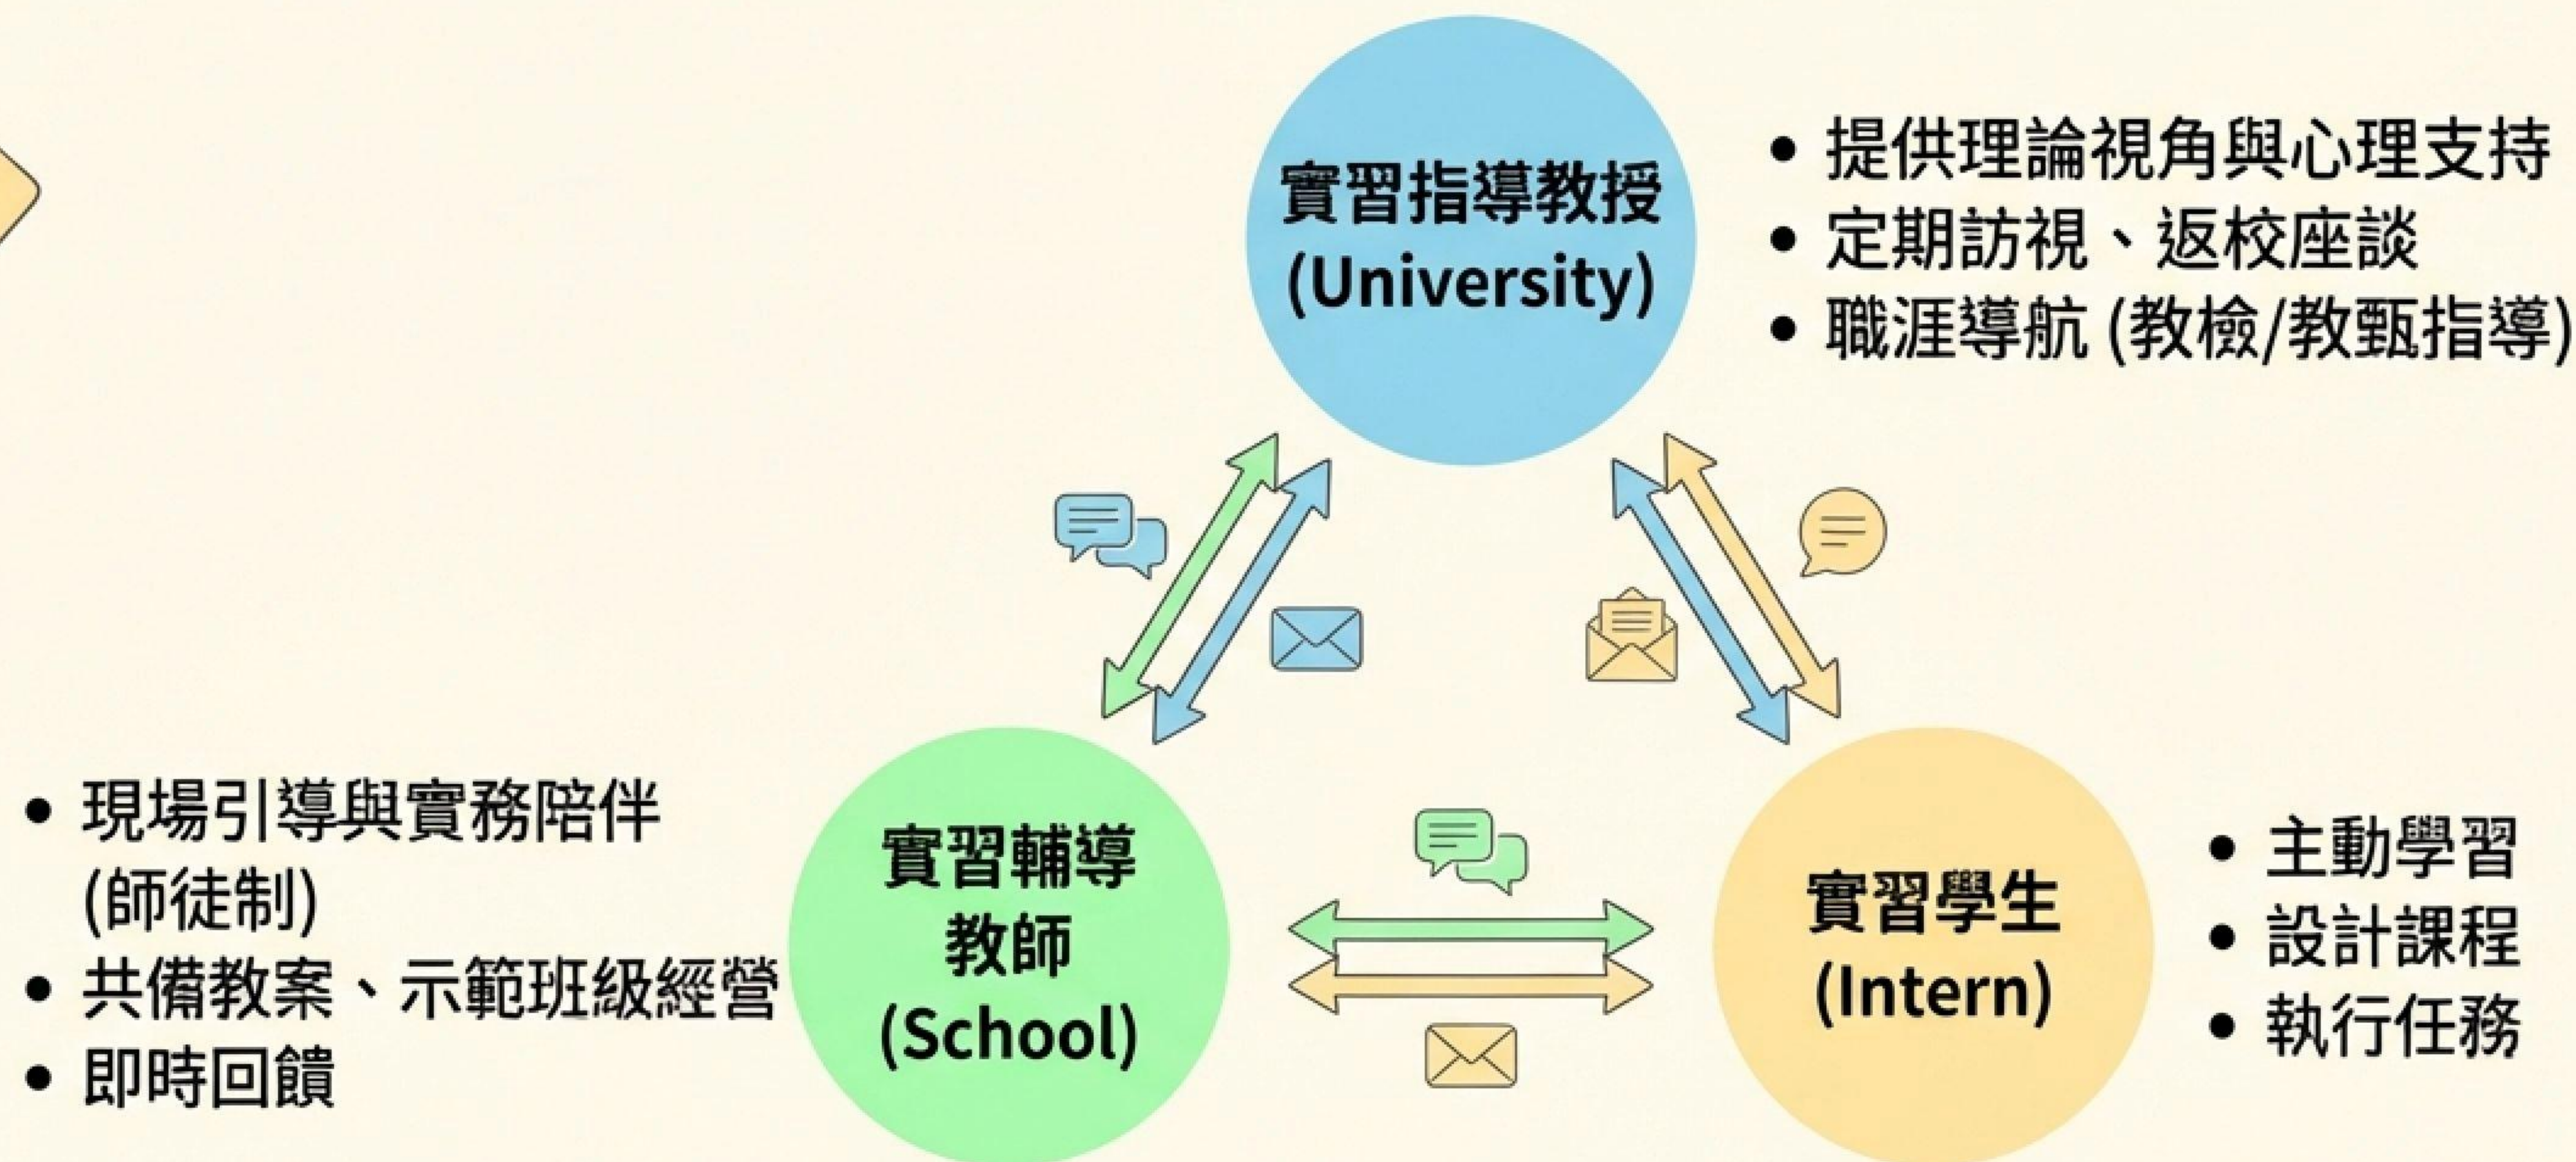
實習指導教授
(University)

• 提供理論視角與心理支持
• 定期訪視、返校座談
• 職涯導航 (教檢/教甄指導)

• 現場引導與實務陪伴 (師徒制)
• 共備教案、示範班級經營
• 即時回饋

實習輔導教師
(School)

實習學生
(Intern)

• 主動學習
• 設計課程
• 執行任務